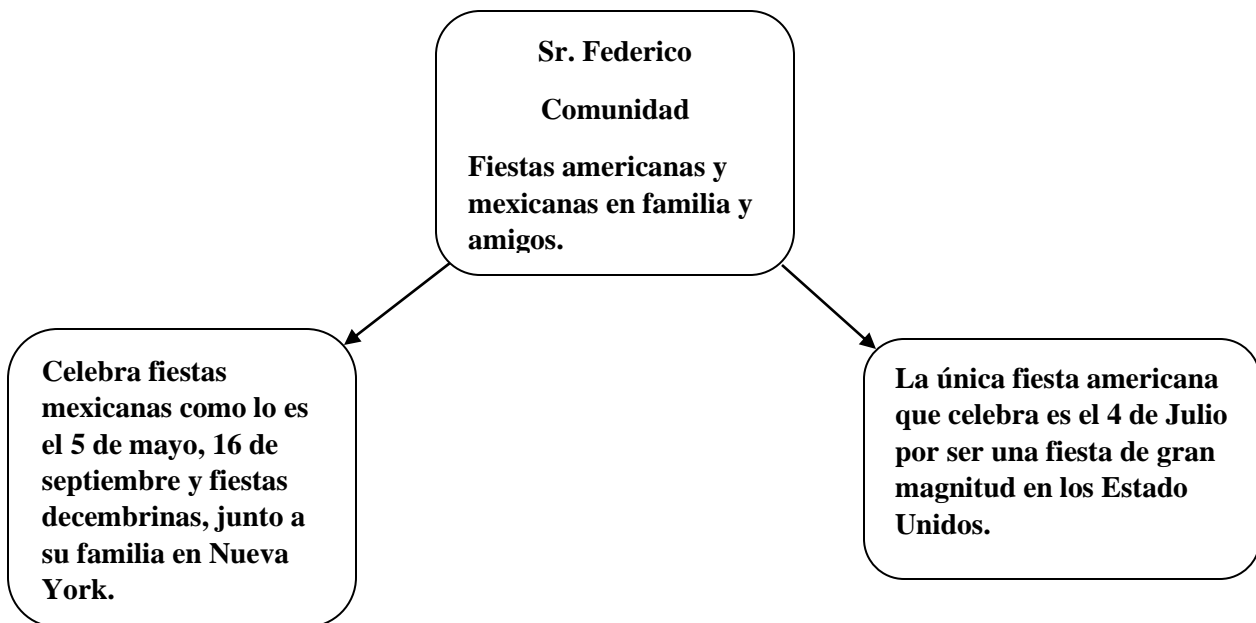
Sr. Federico

Comunidad

Fiestas americanas y mexicanas en familia y amigos.

Celebra fiestas mexicanas como lo es el 5 de mayo, 16 de septiembre y fiestas decembrinas, junto a su familia en Nueva York.

La única fiesta americana que celebra es el 4 de Julio por ser una fiesta de gran magnitud en los Estado Unidos.